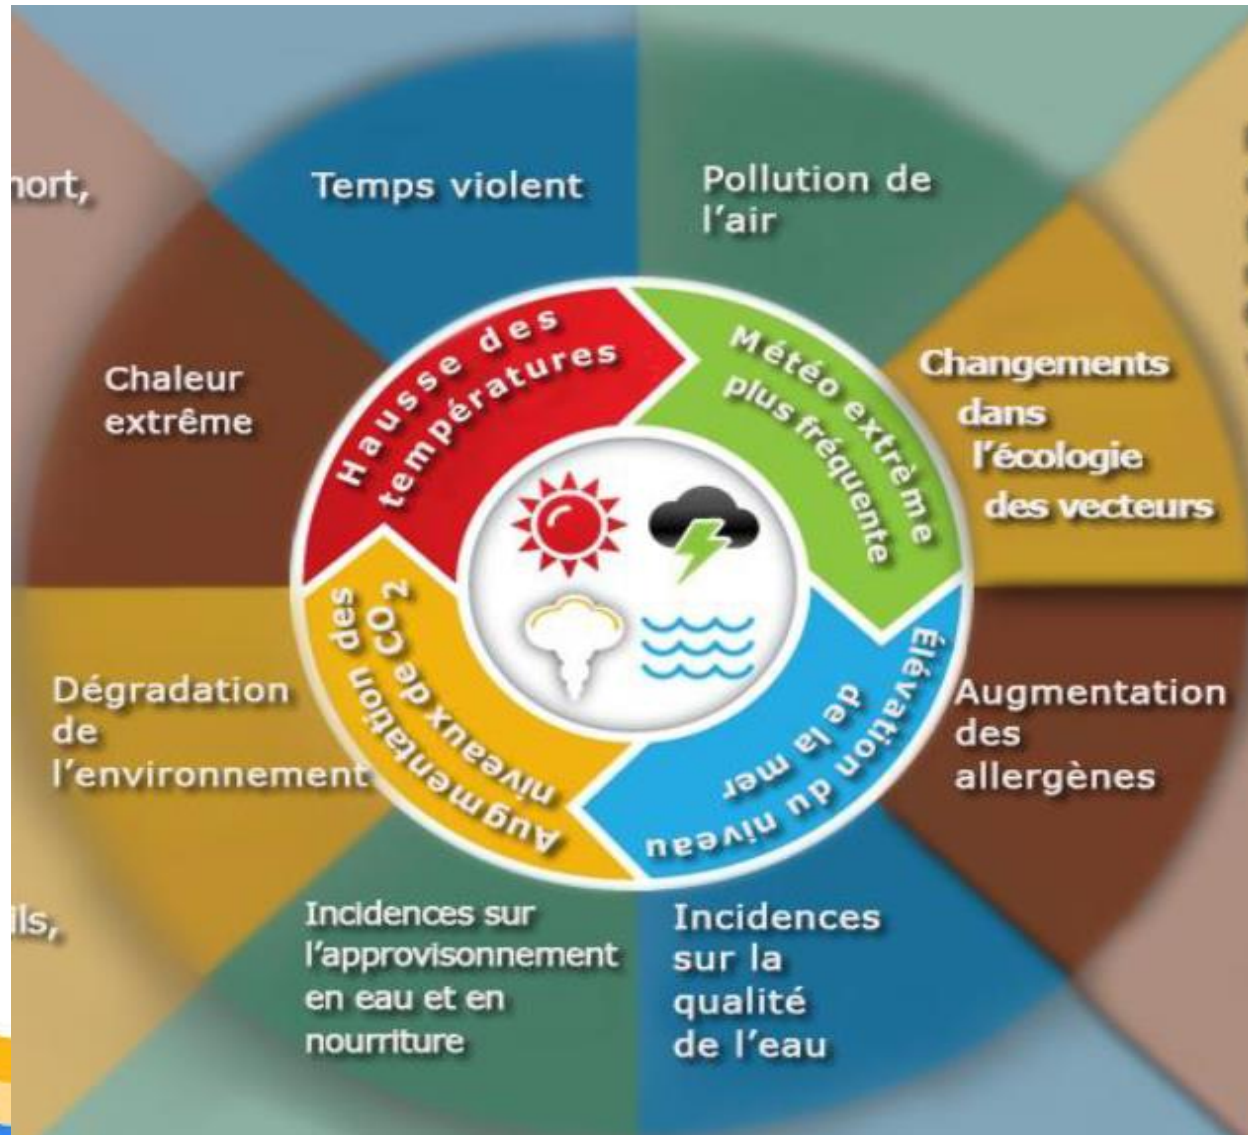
nort,

Temps violent

Pollution de l'air

Chaleur extrême

Hausse des températures

Météo extrême plus fréquente

Changements dans l'écologie des vecteurs

Augmentation des niveaux de $CO_2$

Élévation du niveau de la mer

Dégradation de l'environnement

Augmentation des allergènes

ils,

Incidences sur l'approvisonnement en eau et en nourriture

Incidences sur la qualité de l'eau